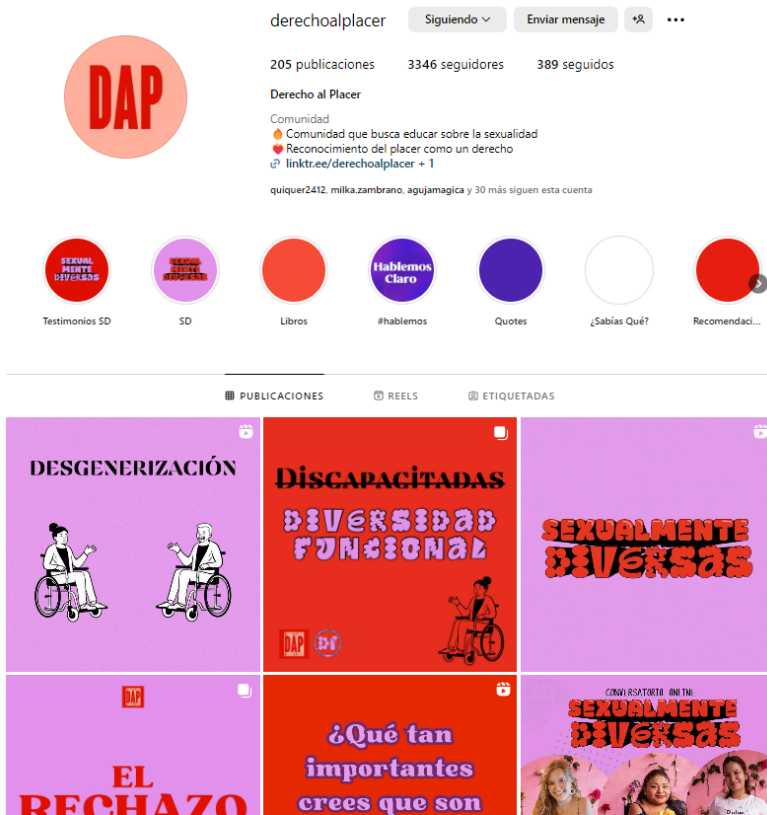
DAP

derechoalplacer Siguiendo Enviar mensaje

205 publicaciones 3346 seguidores 389 seguidos

Derecho al Placer

Comunidad
🔥 Comunidad que busca educar sobre la sexualidad
❤️ Reconocimiento del placer como un derecho
linktr.ee/derechoalplacer + 1

quiquer2412, milka.zambrano, agujamagica y 30 más siguen esta cuenta

SEXUAL MENTE DIVERSAS
Testimonios SD

SEXUAL MENTE DIVERSAS
SD

Libros

Hablemos Claro
#hablemos

Quotes

¿Sabías Qué?

Recomendaci...

PUBLICACIONES REELS ETIQUETADAS

DESGENERIZACIÓN

Discapacitadas
DIVERSIDAD FUNCIONAL
DAP DF

SEXUALMENTE DIVERSAS

DAP
EL RECHAZO

¿Qué tan importantes crees que son

CONVERSATORIO ONLINE
SEXUALMENTE DIVERSAS